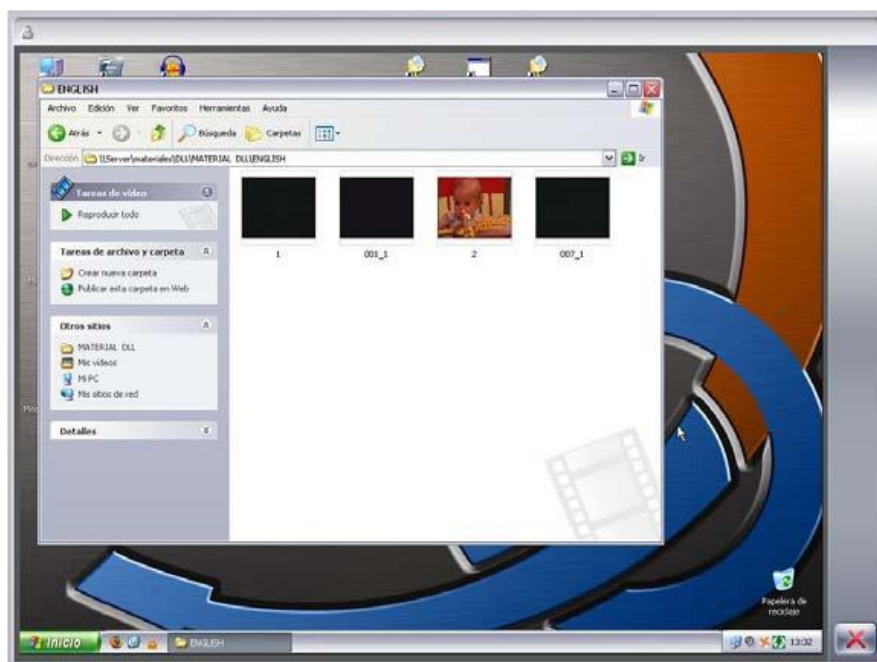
ENGLISH

Archivo Edición Ver Favoritos Herramientas Ayuda

Atrás Búsqueda Carpetas

Dirección \\Server\materiales\DLL\MATERIAL DLL\ENGLISH

Ir

Tareas de vídeo

Reproducir todo

Tareas de archivo y carpeta

Crear nueva carpeta

Publicar esta carpeta en Web

Otros sitios

MATERIAL DLL

Mis vídeos

Mi PC

Mis sitios de red

Detalles

1

001_1

2

007_1

Papelera de reciclaje

Inicio

ENGLISH

13:32